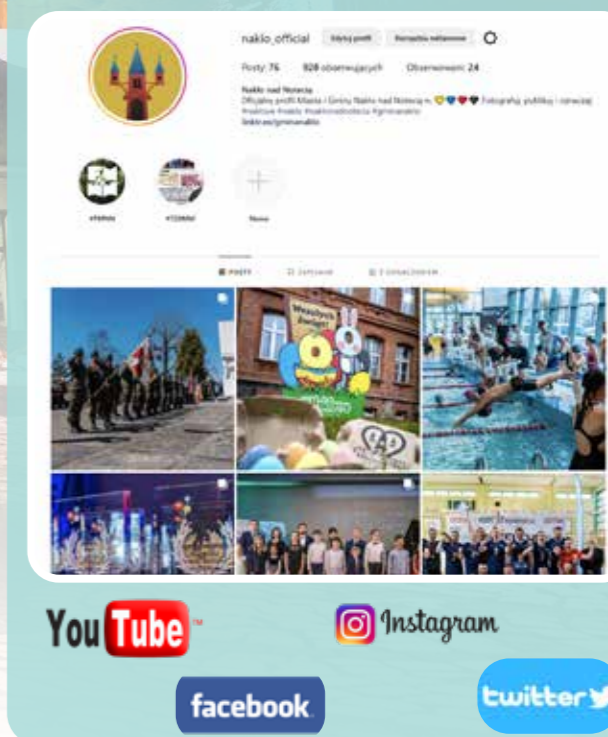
nakło_official Edytuj profil Narzędzia reklamowe

Posty: 76 928 obserwujących Obserwowani: 24

Nakło nad Notecią
Oficjalny profil Miasta i Gminy Nakło nad Notecią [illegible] Fotografie, publikacje i relacje
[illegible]
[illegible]

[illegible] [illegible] Nowe

POSTY ZAPISANE Z OZNACZENIEM

Wesołych Świąt

You Tube

Instagram

facebook

twitter